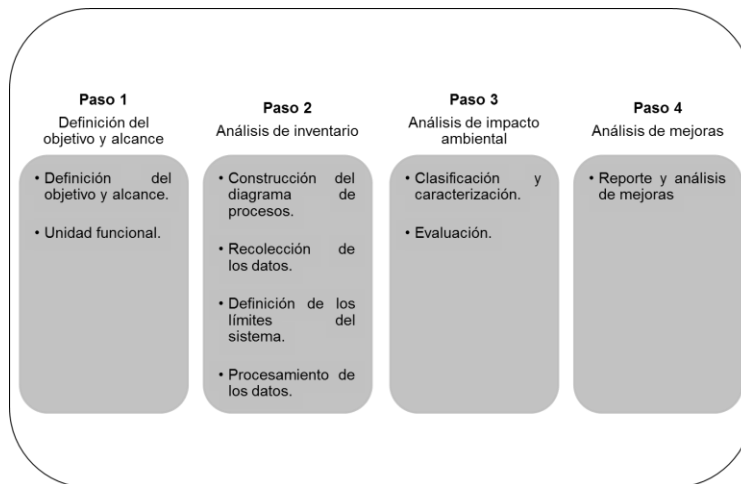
**Paso 1**
Definición del objetivo y alcance

- Definición del objetivo y alcance.
- Unidad funcional.

**Paso 2**
Análisis de inventario

- Construcción del diagrama de procesos.
- Recolección de los datos.
- Definición de los límites del sistema.
- Procesamiento de los datos.

**Paso 3**
Análisis de impacto ambiental

- Clasificación y caracterización.
- Evaluación.

**Paso 4**
Análisis de mejoras

- Reporte y análisis de mejoras